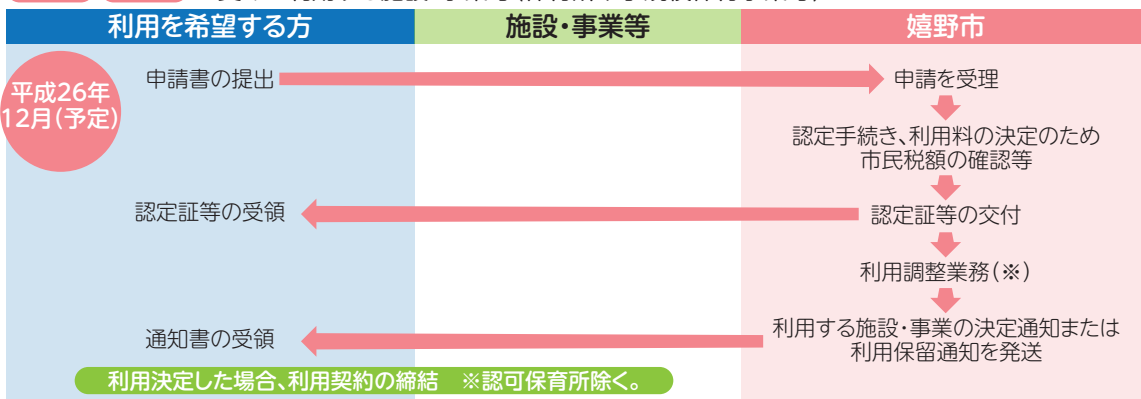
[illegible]

| 利用を希望する方 | 施設・事業等 | 嬉野市 |
|---|---|---|

平成26年12月(予定)

申請書の提出

申請を受理

認定手続き、利用料の決定のため市民税額の確認等

認定証等の受領

認定証等の交付

利用調整業務(※)

通知書の受領

利用する施設・事業の決定通知または利用保留通知を発送

利用決定した場合、利用契約の締結 ※認可保育所除く。